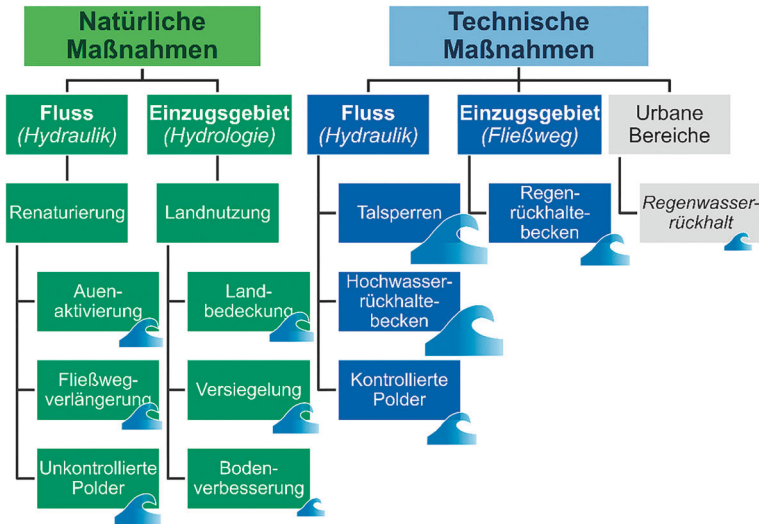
Natürliche Maßnahmen

Fluss (Hydraulik)

Einzugsgebiet (Hydrologie)

Renaturierung

Auenaktivierung

Fließwegverlängerung

Unkontrollierte Polder

Landnutzung

Landbedeckung

Versiegelung

Bodenverbesserung

Technische Maßnahmen

Fluss (Hydraulik)

Einzugsgebiet (Fließweg)

Urbane Bereiche

Talsperren

Hochwasserrückhaltebecken

Kontrollierte Polder

Regenrückhaltebecken

Regenwasserrückhalt